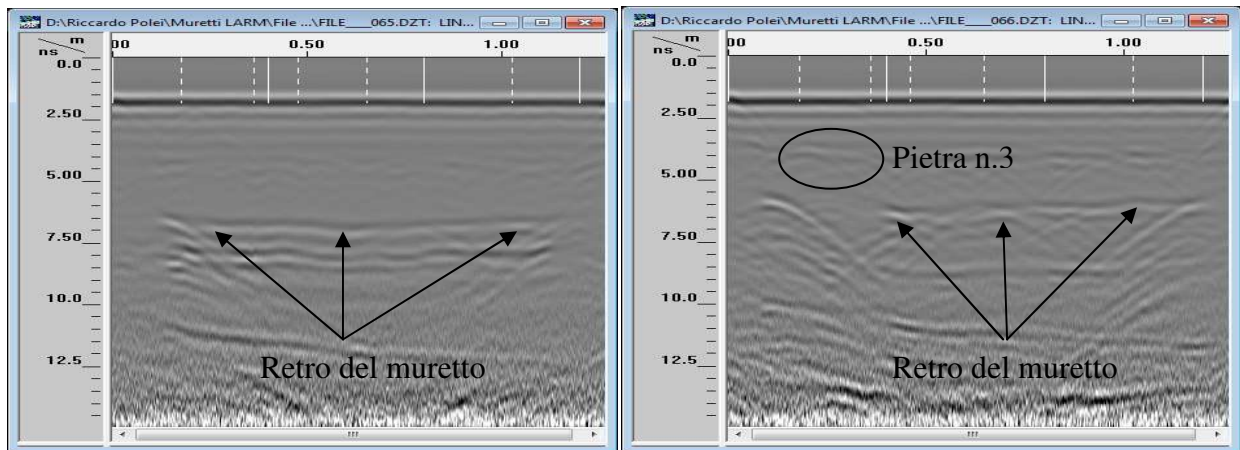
D:\Riccardo Polei\Muretti LARM\File ...\FILE___065.DZT: LIN...

m
ns

00 0.50 1.00

0.0
2.50
5.00
7.50
10.0
12.5

Retro del muretto

D:\Riccardo Polei\Muretti LARM\File ...\FILE___066.DZT: LIN...

m
ns

00 0.50 1.00

0.0
2.50
5.00
7.50
10.0
12.5

Pietra n.3

Retro del muretto